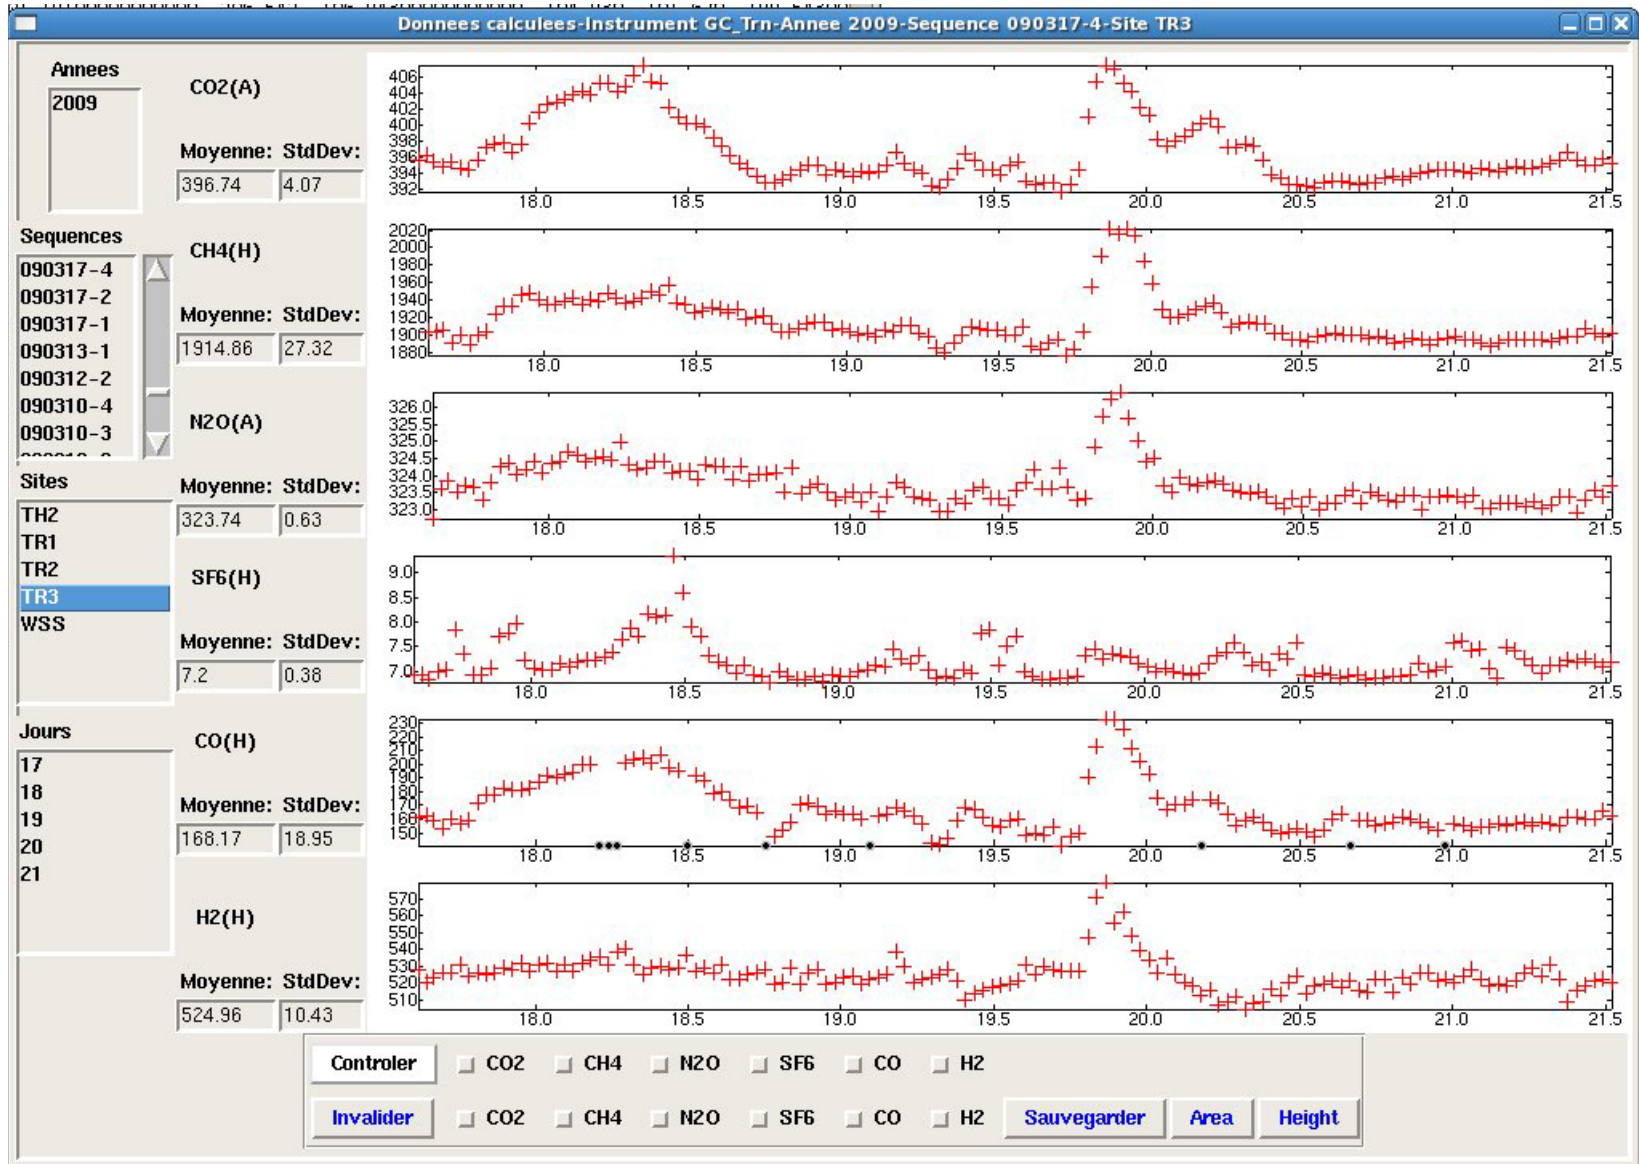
Donnees calculees-Instrument GC_Trn-Annee 2009-Sequence 090317-4-Site TR3

Annees
2009

Sequences
090317-4
090317-2
090317-1
090313-1
090312-2
090310-4
090310-3

Sites
TH2
TR1
TR2
TR3
WSS

Jours
17
18
19
20
21

CO2(A)
Moyenne: StdDev:
396.74 4.07

CH4(H)
Moyenne: StdDev:
1914.86 27.32

N2O(A)
Moyenne: StdDev:
323.74 0.63

SF6(H)
Moyenne: StdDev:
7.2 0.38

CO(H)
Moyenne: StdDev:
168.17 18.95

H2(H)
Moyenne: StdDev:
524.96 10.43

406 404 402 400 398 396 394 392
18.0 18.5 19.0 19.5 20.0 20.5 21.0 21.5

2020 2000 1980 1960 1940 1920 1900 1880
18.0 18.5 19.0 19.5 20.0 20.5 21.0 21.5

326.0 325.5 325.0 324.5 324.0 323.5 323.0
18.0 18.5 19.0 19.5 20.0 20.5 21.0 21.5

9.0 8.5 8.0 7.5 7.0
18.0 18.5 19.0 19.5 20.0 20.5 21.0 21.5

230 220 210 200 190 180 170 160 150
18.0 18.5 19.0 19.5 20.0 20.5 21.0 21.5

570 560 550 540 530 520 510
18.0 18.5 19.0 19.5 20.0 20.5 21.0 21.5

Controler CO2 CH4 N2O SF6 CO H2
Invalider CO2 CH4 N2O SF6 CO H2 Sauvegarder Area Height